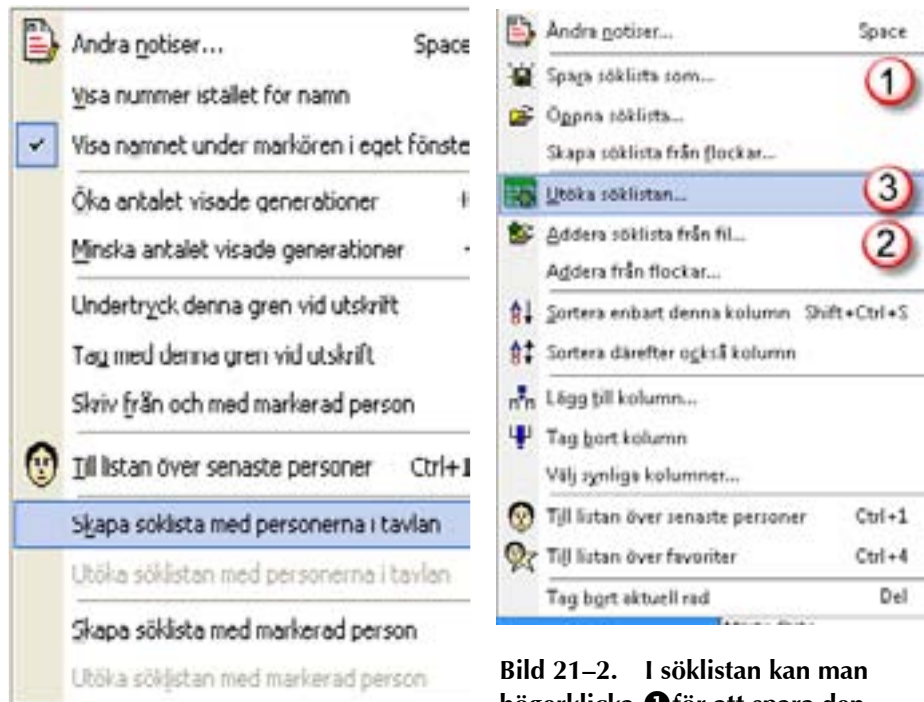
Ändra notiser... Space

Visa nummer istället för namn

Visa namnet under markören i eget fönste

Öka antalet visade generationer

Minska antalet visade generationer

Undertryck denna gren vid utskrift

Tag med denna gren vid utskrift

Skriv från och med markerad person

Till listan över senaste personer Ctrl+

Skapa söklista med personerna i tavlan

Utöka söklistan med personerna i tavlan

Skapa söklista med markerad person

Utöka söklistan med markerad person

Ändra notiser... Space

Spara söklista som... 1

Öppna söklista...

Skapa söklista från flockar...

Utöka söklistan... 3

Addera söklista från fil... 2

Addera från flockar...

Sortera enbart denna kolumn Shift+Ctrl+S

Sortera därefter också kolumn

Lägg till kolumn...

Tag bort kolumn

Välj synliga kolumner...

Till listan över senaste personer Ctrl+1

Till listan över favoriter Ctrl+4

Tag bort aktuell rad Del

Bild 21–2. I söklistan kan man högerklicka ❶för att spara den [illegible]